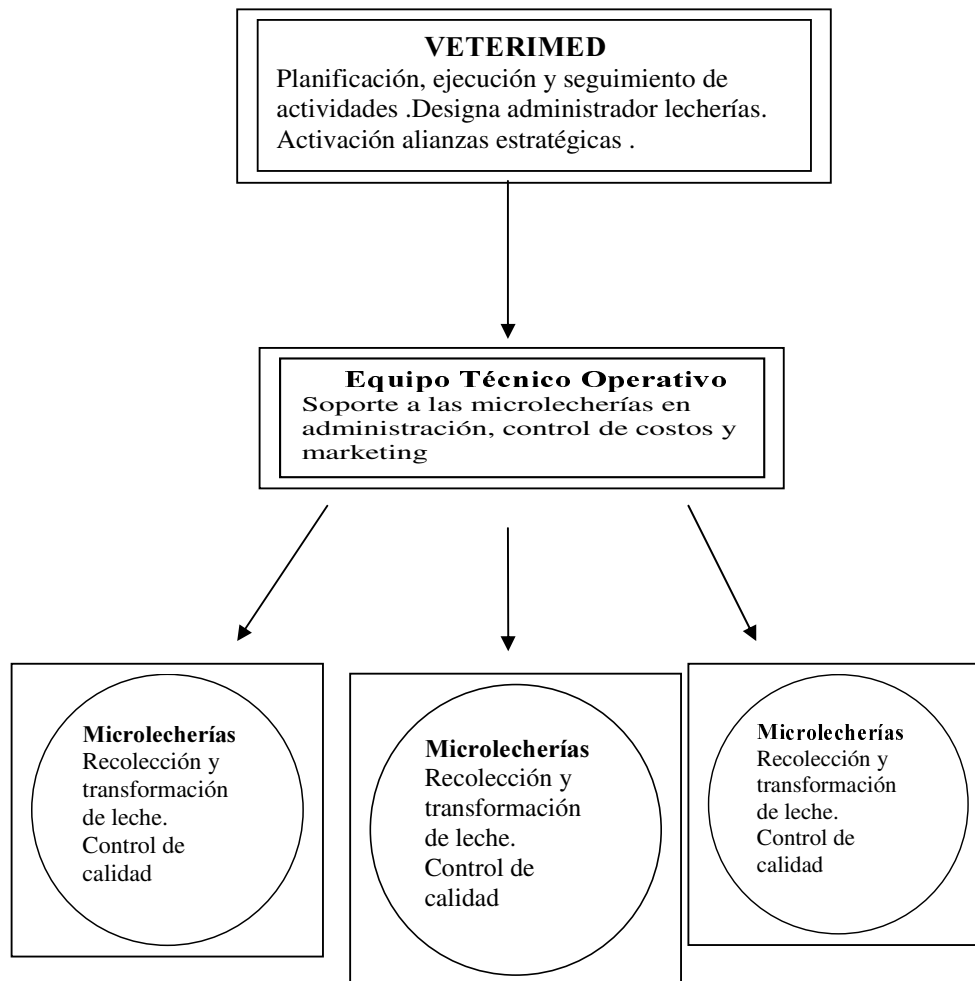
VETERIMED
Planificación, ejecución y seguimiento de actividades .Designa administrador lecherías. Activación alianzas estratégicas .

Equipo Técnico Operativo
Soporte a las microlecherías en administración, control de costos y marketing

Microlecherías
Recolección y transformación de leche.
Control de calidad

Microlecherías
Recolección y transformación de leche.
Control de calidad

Microlecherías
Recolección y transformación de leche.
Control de calidad